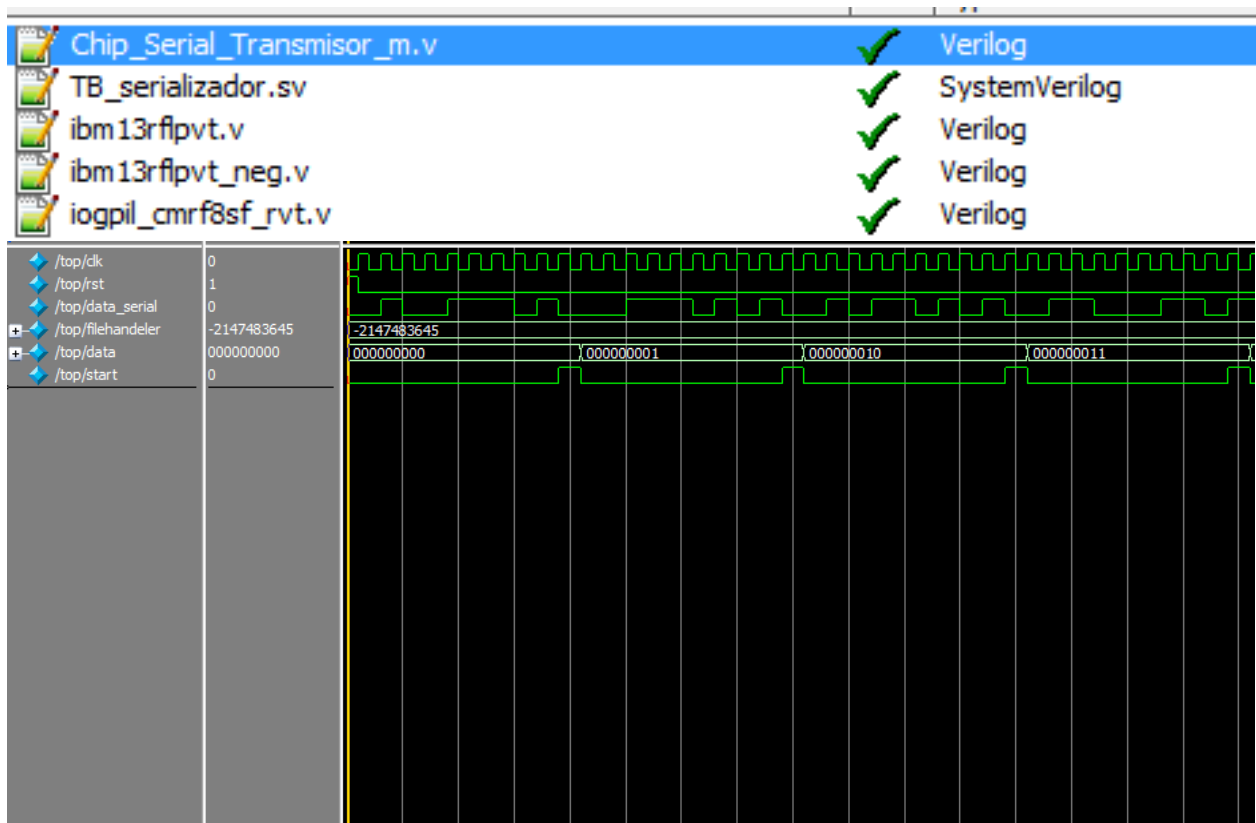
Chip_Serial_Transmisor_m.v Verilog
TB_serializador.sv SystemVerilog
ibm13rflpvt.v Verilog
ibm13rflpvt_neg.v Verilog
iogpil_cmrf8sf_rvt.v Verilog

| Signal | Value |
|---|---|
| /top/clk | 0 |
| /top/rst | 1 |
| /top/data_serial | 0 |
| /top/filehandeler | -2147483645 |
| /top/data | 000000000 |
| /top/start | 0 |

-2147483645
000000000
000000001
000000010
000000011